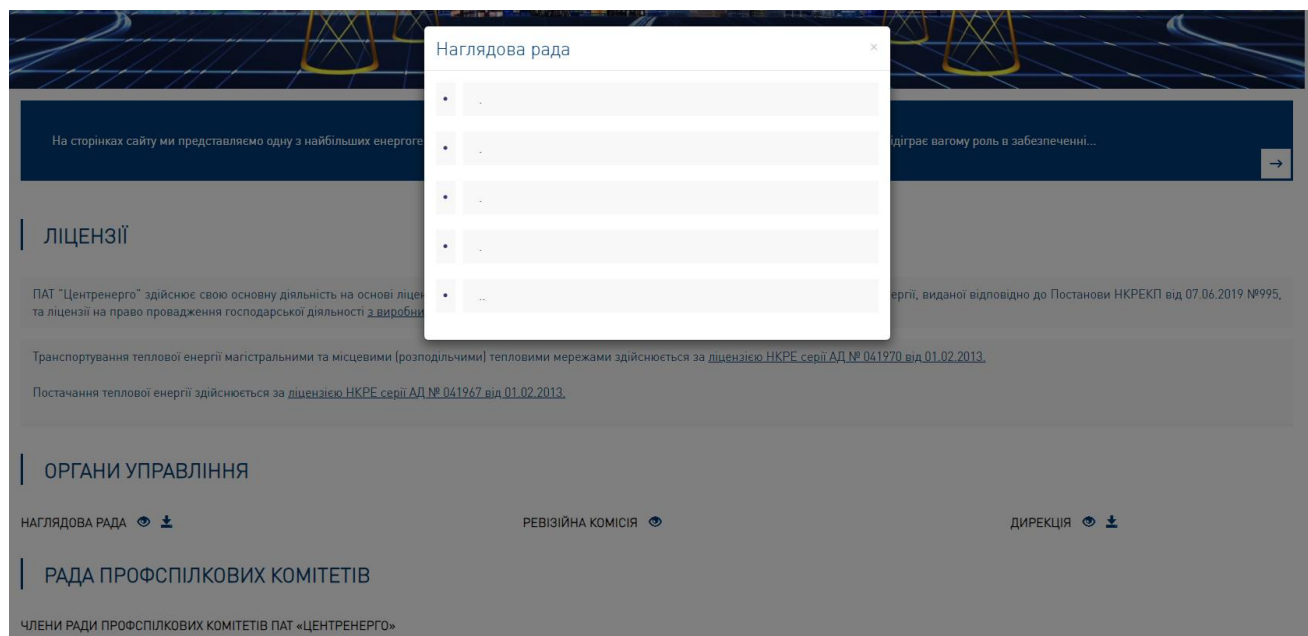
Наглядова рада

×

- .
- .
- .
- .
- ..

На сторінках сайту ми представляємо одну з найбільших енергоге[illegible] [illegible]ідіграє вагому роль в забезпеченні...

→

ЛІЦЕНЗІЇ

ПАТ "Центренерго" здійснює свою основну діяльність на основі ліце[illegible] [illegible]ергії, виданої відповідно до Постанови НКРЕКП від 07.06.2019 №995, та ліцензії на право провадження господарської діяльності з виробни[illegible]

Транспортування теплової енергії магістральними та місцевими (розподільчими) тепловими мережами здійснюється за ліцензією НКРЕ серії АД № 041970 від 01.02.2013.

Постачання теплової енергії здійснюється за ліцензією НКРЕ серії АД № 041967 від 01.02.2013.

ОРГАНИ УПРАВЛІННЯ

НАГЛЯДОВА РАДА

РЕВІЗІЙНА КОМІСІЯ

ДИРЕКЦІЯ

РАДА ПРОФСПІЛКОВИХ КОМІТЕТІВ

ЧЛЕНИ РАДИ ПРОФСПІЛКОВИХ КОМІТЕТІВ ПАТ «ЦЕНТРЕНЕРГО»